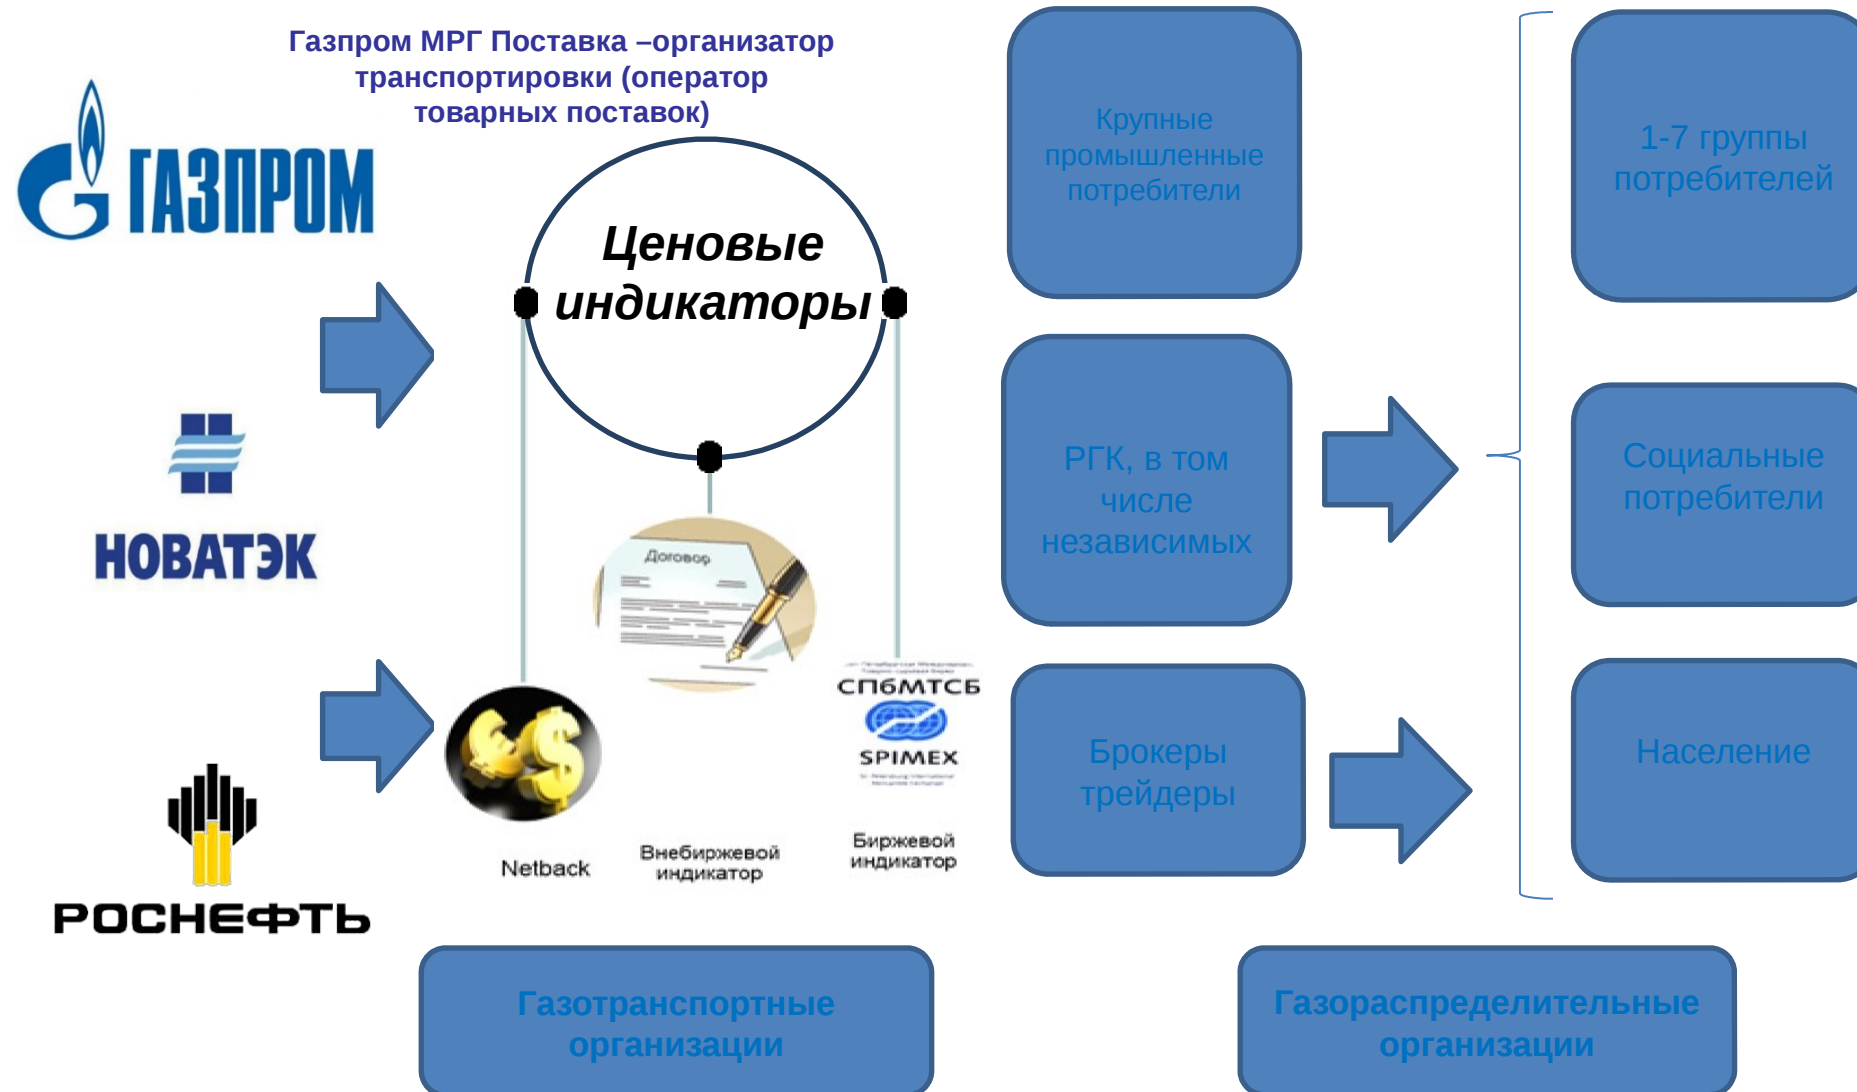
Газпром МРГ Поставка –организатор транспортировки (оператор товарных поставок)

ГАЗПРОМ

НОВАТЭК

РОСНЕФТЬ

Ценовые индикаторы

Договор

СПбМТСБ

SPIMEX

Netback

Внебиржевой индикатор

Биржевой индикатор

Крупные промышленные потребители

РГК, в том числе независимых

Брокеры трейдеры

1-7 группы потребителей

Социальные потребители

Население

Газотранспортные организации

Газораспределительные организации